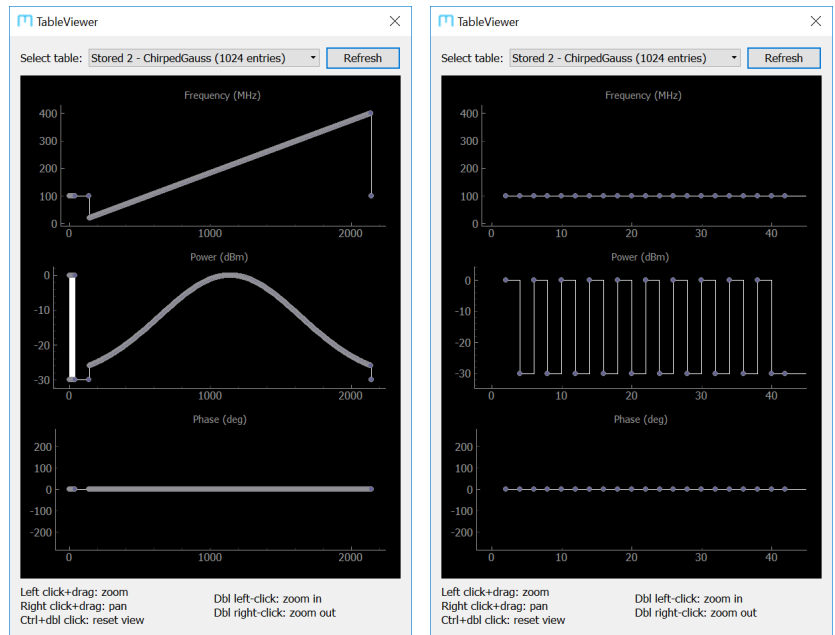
TableViewer

Select table: Stored 2 - ChirpedGauss (1024 entries)
Refresh

Frequency (MHz)
400
300
200
100
0
0
1000
2000

Power (dBm)
0
-10
-20
-30
0
1000
2000

Phase (deg)
200
100
0
-100
-200
0
1000
2000

Left click+drag: zoom
Right click+drag: pan
Ctrl+dbl click: reset view
Dbl left-click: zoom in
Dbl right-click: zoom out

TableViewer

Select table: Stored 2 - ChirpedGauss (1024 entries)
Refresh

Frequency (MHz)
400
300
200
100
0
10
20
30
40

Power (dBm)
0
-10
-20
-30
0
10
20
30
40

Phase (deg)
200
100
0
-100
-200
0
10
20
30
40

Left click+drag: zoom
Right click+drag: pan
Ctrl+dbl click: reset view
Dbl left-click: zoom in
Dbl right-click: zoom out